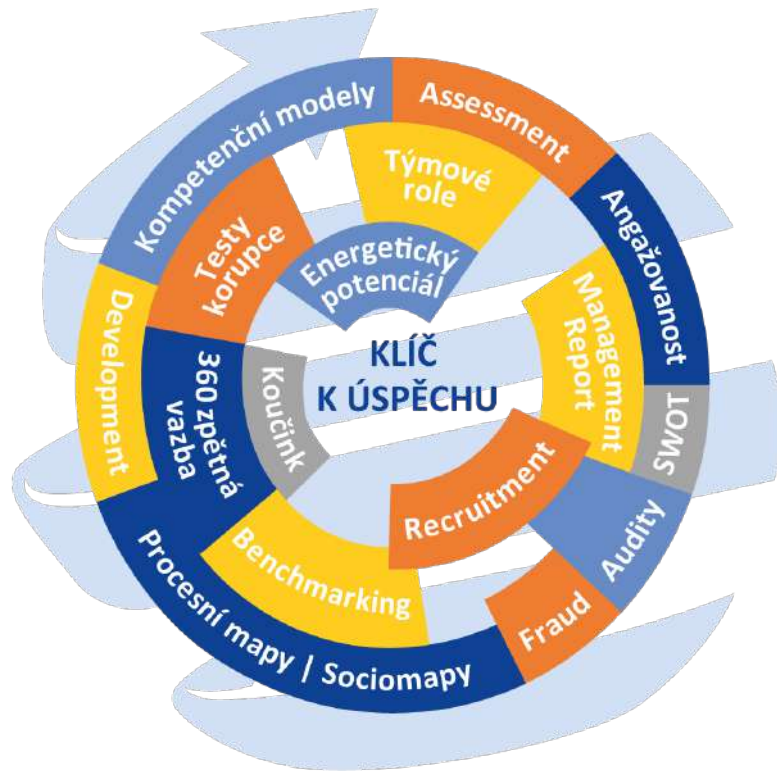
KLÍČ K ÚSPĚCHU

Kompetenční modely

Assessment

Angažovanost

SWOT

Audity

Fraud

Procesní mapy / Sociomapy

Development

Testy korupce

Týmové role

Management Report

Recruitment

Benchmarking

360 zpětná vazba

Energetický potenciál

Koučink